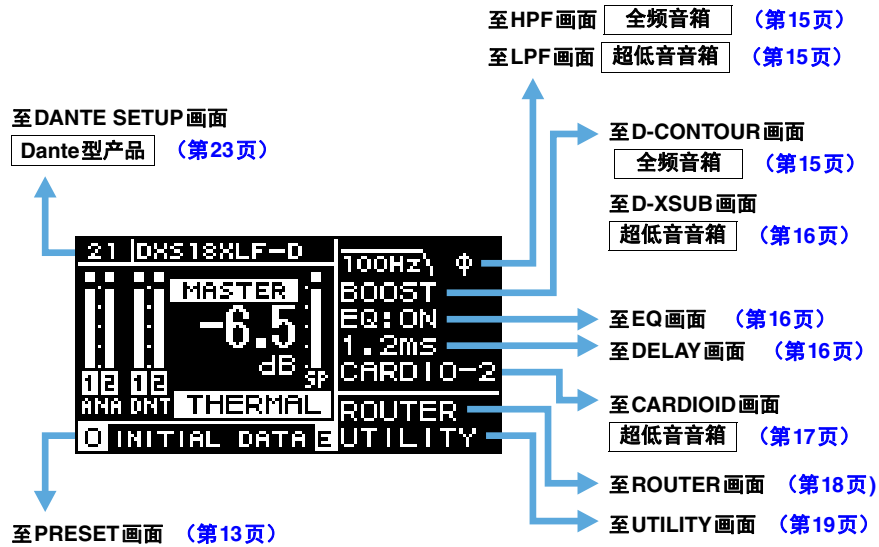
至HPF画面 全频音箱 （第15页）
至LPF画面 超低音音箱 （第15页）

至DANTE SETUP画面
Dante型产品 （第23页）

至D-CONTOUR画面
全频音箱 （第15页）

至D-XSUB画面
超低音音箱 （第16页）

21 DXS18XLF-D
MASTER
-6.5
dB
12 12
ANA DNT
SP
THERMAL
0 INITIAL DATA E
100Hz Φ
BOOST
EQ:ON
1.2ms
CARDIO-2
ROUTER
UTILITY

至EQ画面 （第16页）
至DELAY画面 （第16页）

至CARDIOID画面
超低音音箱 （第17页）

至ROUTER画面 （第18页）
至UTILITY画面 （第19页）

至PRESET画面 （第13页）